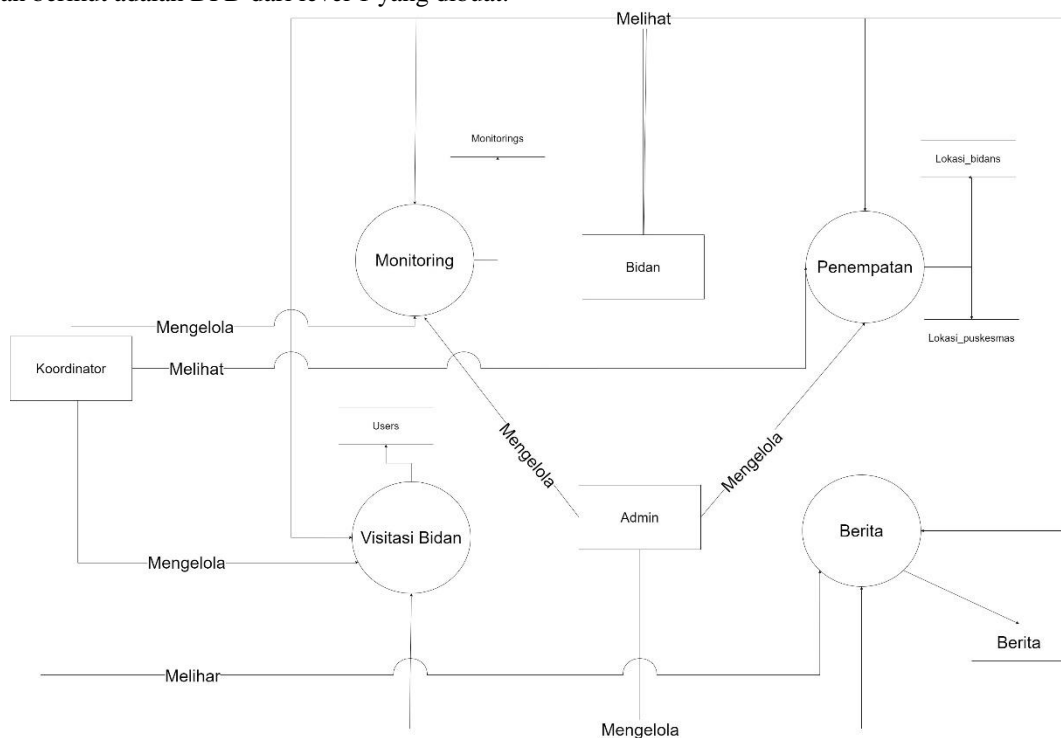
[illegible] berikut adalah DFD dari level 1 yang dibuat.

Melihat

Monitorings

Lokasi_bidans

Monitoring

Bidan

Penempatan

Mengelola

Koordinator

Melihat

Lokasi_puskesmas

Users

Mengelola

Mengelola

Admin

Visitasi Bidan

Berita

Mengelola

Berita

Melihar

Mengelola